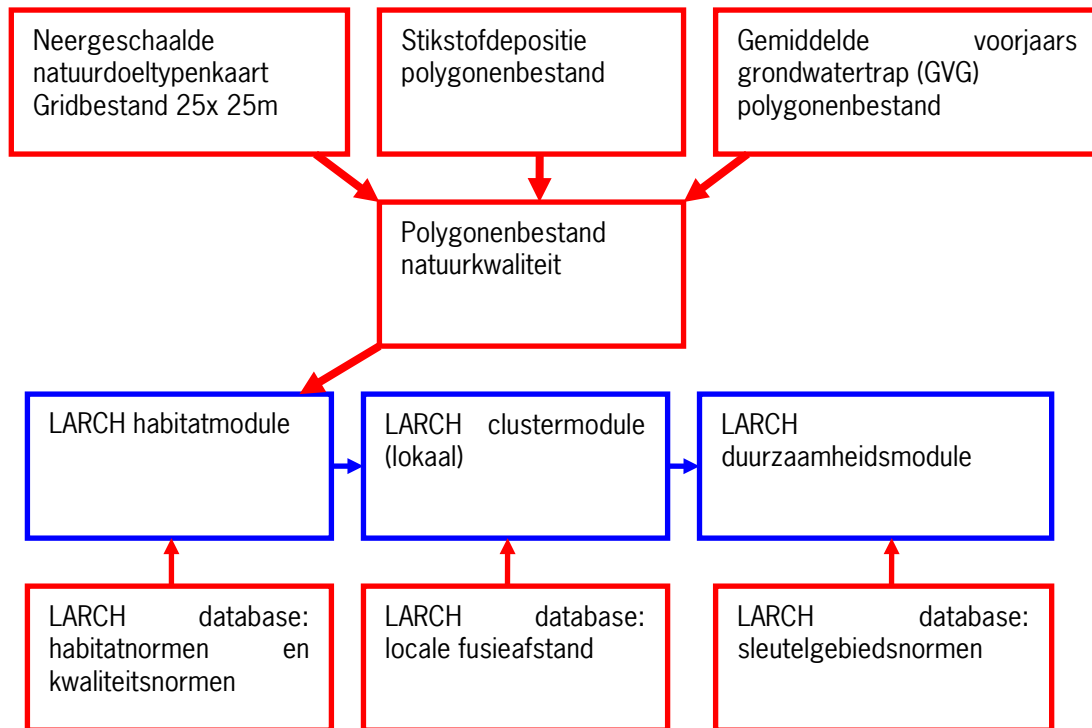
Neergeschaalde natuurdoeltypenkaart Gridbestand 25x 25m

Stikstofdepositie polygonenbestand

Gemiddelde voorjaars grondwatertrap (GVG) polygonenbestand

Polygonenbestand natuurkwaliteit

LARCH habitatmodule

LARCH clustermodule (lokaal)

LARCH duurzaamheidsmodule

LARCH database: habitatnormen en kwaliteitsnormen

LARCH database: locale fusieafstand

LARCH database: sleutelgebiedsnormen